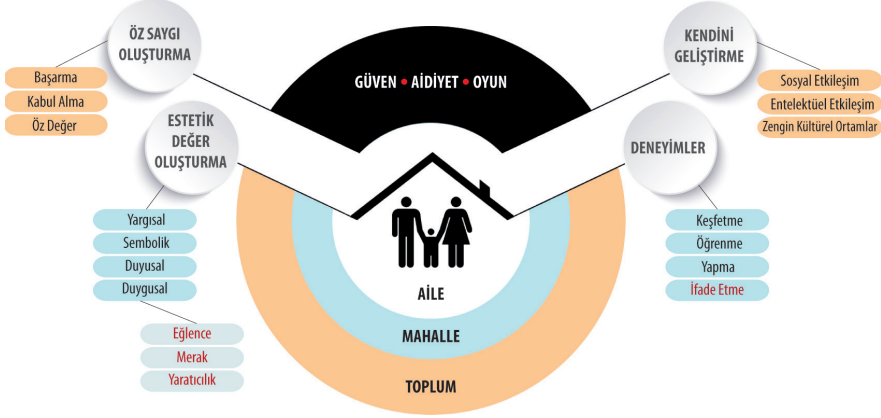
ÖZ SAYGI OLUŞTURMA

Başarma
Kabul Alma
Öz Değer

ESTETİK DEĞER OLUŞTURMA

Yargısal
Sembolik
Duyusal
Duygusal

Eğlence
Merak
Yaratıcılık

GÜVEN • AİDİYET • OYUN

AİLE

MAHALLE

TOPLUM

KENDİNİ GELİŞTİRME

Sosyal Etkileşim
Entelektüel Etkileşim
Zengin Kültürel Ortamlar

DENEYİMLER

Keşfetme
Öğrenme
Yapma
İfade Etme